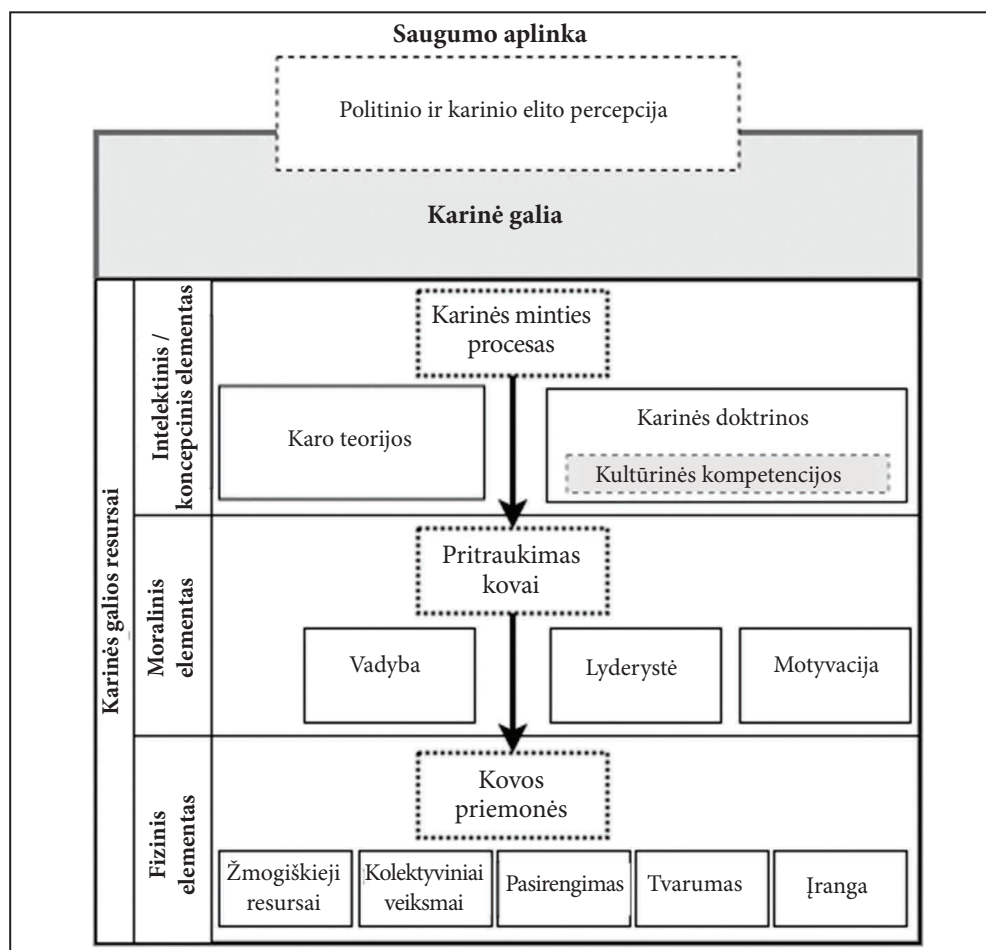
Saugumo aplinka

Politinio ir karinio elito percepcija

Karinė galia

Karinės galios resursai

Intelektinis / koncepcinis elementas

Karinės minties procesas

Karo teorijos

Karinės doktrinos

Kultūrinės kompetencijos

Moralinis elementas

Pritraukimas kovai

Vadyba

Lyderystė

Motyvacija

Fizinis elementas

Kovos priemonės

Žmogiškieji resursai

Kolektyviniai veiksmai

Pasirengimas

Tvarumas

Įranga